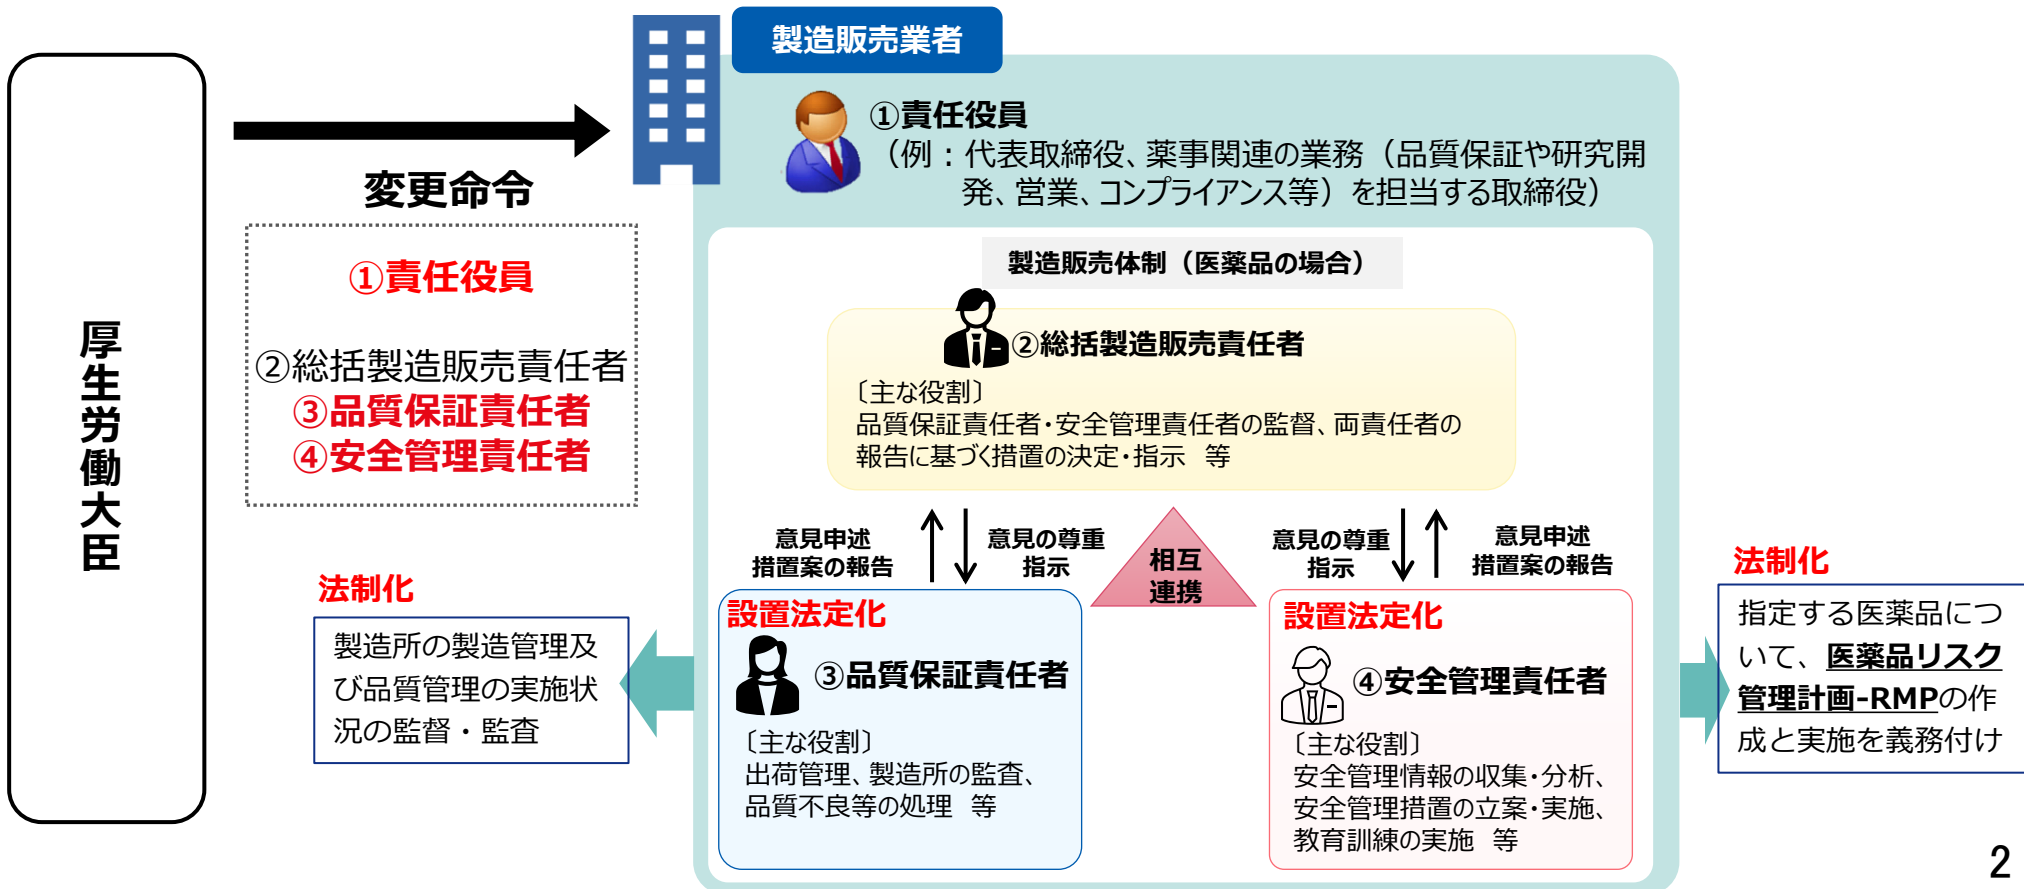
厚生労働大臣

変更命令

①責任役員

②総括製造販売責任者
③品質保証責任者
④安全管理責任者

法制化

製造所の製造管理及び品質管理の実施状況の監督・監査

製造販売業者

①責任役員
（例：代表取締役、薬事関連の業務（品質保証や研究開発、営業、コンプライアンス等）を担当する取締役）

製造販売体制（医薬品の場合）

②総括製造販売責任者
〔主な役割〕
品質保証責任者・安全管理責任者の監督、両責任者の報告に基づく措置の決定・指示　等

意見申述
措置案の報告

意見の尊重
指示

相互
連携

意見の尊重
指示

意見申述
措置案の報告

設置法定化
③品質保証責任者
〔主な役割〕
出荷管理、製造所の監査、品質不良等の処理　等

設置法定化
④安全管理責任者
〔主な役割〕
安全管理情報の収集・分析、安全管理措置の立案・実施、教育訓練の実施　等

法制化

指定する医薬品について、医薬品リスク管理計画-RMPの作成と実施を義務付け

2